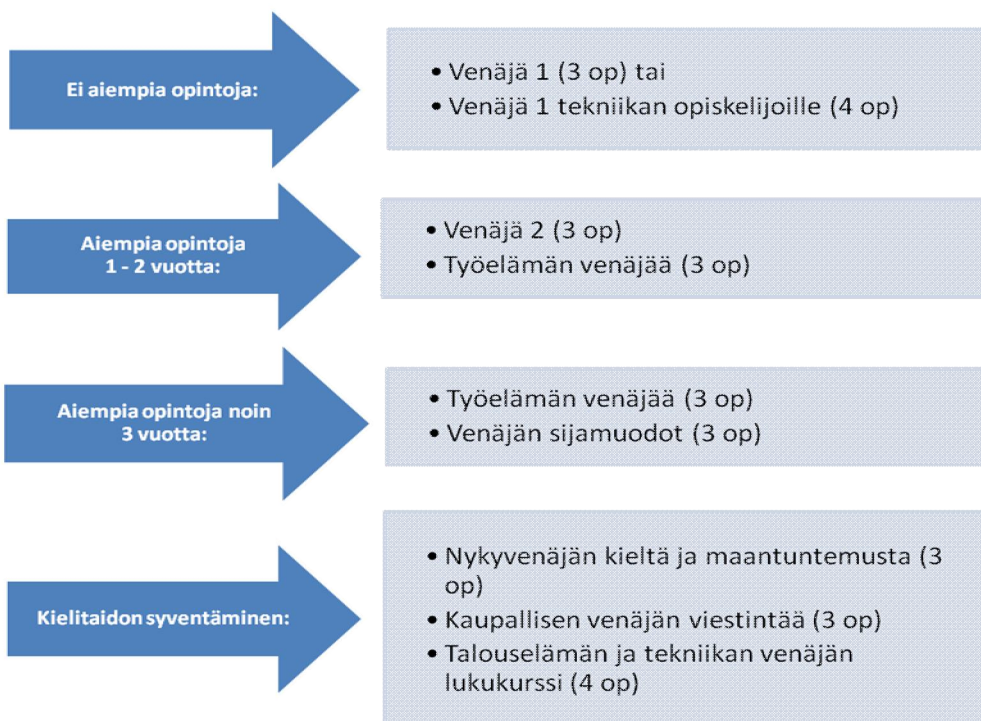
Ei aiempia opintoja:

• Venäjä 1 (3 op) tai
• Venäjä 1 tekniikan opiskelijoille (4 op)

Aiempia opintoja 1 - 2 vuotta:

• Venäjä 2 (3 op)
• Työelämän venäjää (3 op)

Aiempia opintoja noin 3 vuotta:

• Työelämän venäjää (3 op)
• Venäjän sijamuodot (3 op)

Kielitaidon syventäminen:

• Nykyvenäjän kieltä ja maantuntemusta (3 op)
• Kaupallisen venäjän viestintää (3 op)
• Talouselämän ja tekniikan venäjän lukukurssi (4 op)